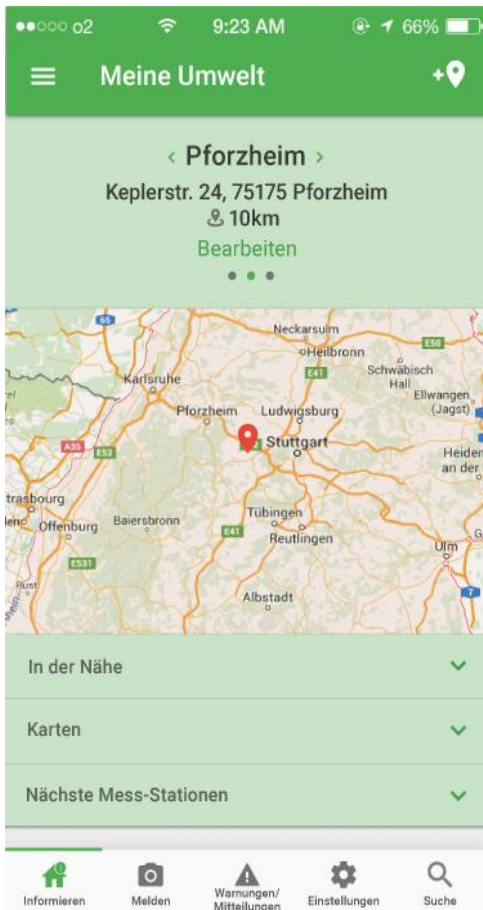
●●○○○ o2 9:23 AM 66%

Meine Umwelt

‹ Pforzheim ›
Keplerstr. 24, 75175 Pforzheim
10km
Bearbeiten

Neckarsulm
Heilbronn
Schwäbisch Hall
Ellwangen (Jagst)
Karlsruhe
Pforzheim
Ludwigsburg
Stuttgart
Heiden an der
trasbourg
Offenburg
Baiersbronn
Tübingen
Reutlingen
Ulm
Albstadt
Rust
A35
E52
E41
E50
E531
65

In der Nähe

Karten

Nächste Mess-Stationen

Informieren
Melden
Warnungen/ Mitteilungen
Einstellungen
Suche